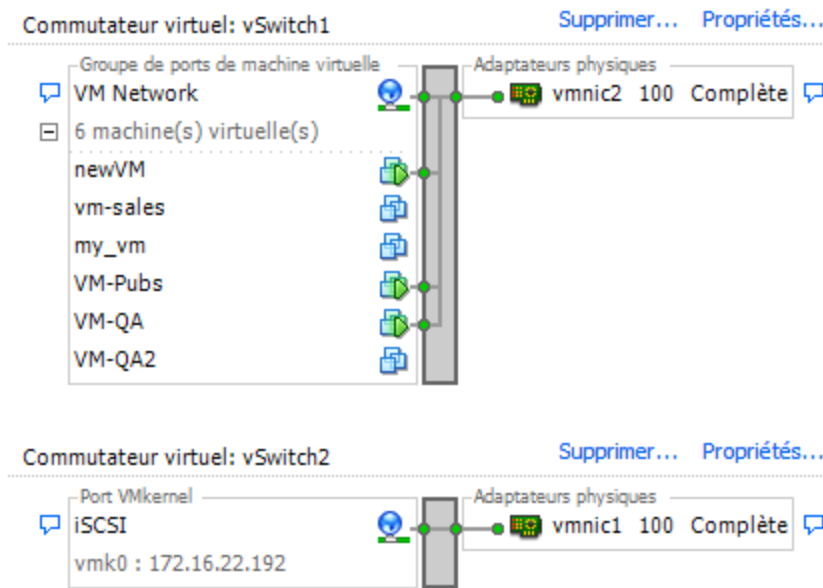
Commutateur virtuel: vSwitch1

Supprimer... Propriétés...

Groupe de ports de machine virtuelle

VM Network

6 machine(s) virtuelle(s)

newVM

vm-sales

my_vm

VM-Pubs

VM-QA

VM-QA2

Adaptateurs physiques

vmnic2 100 Complète

Commutateur virtuel: vSwitch2

Supprimer... Propriétés...

Port VMkernel

iSCSI

vmk0 : 172.16.22.192

Adaptateurs physiques

vmnic1 100 Complète